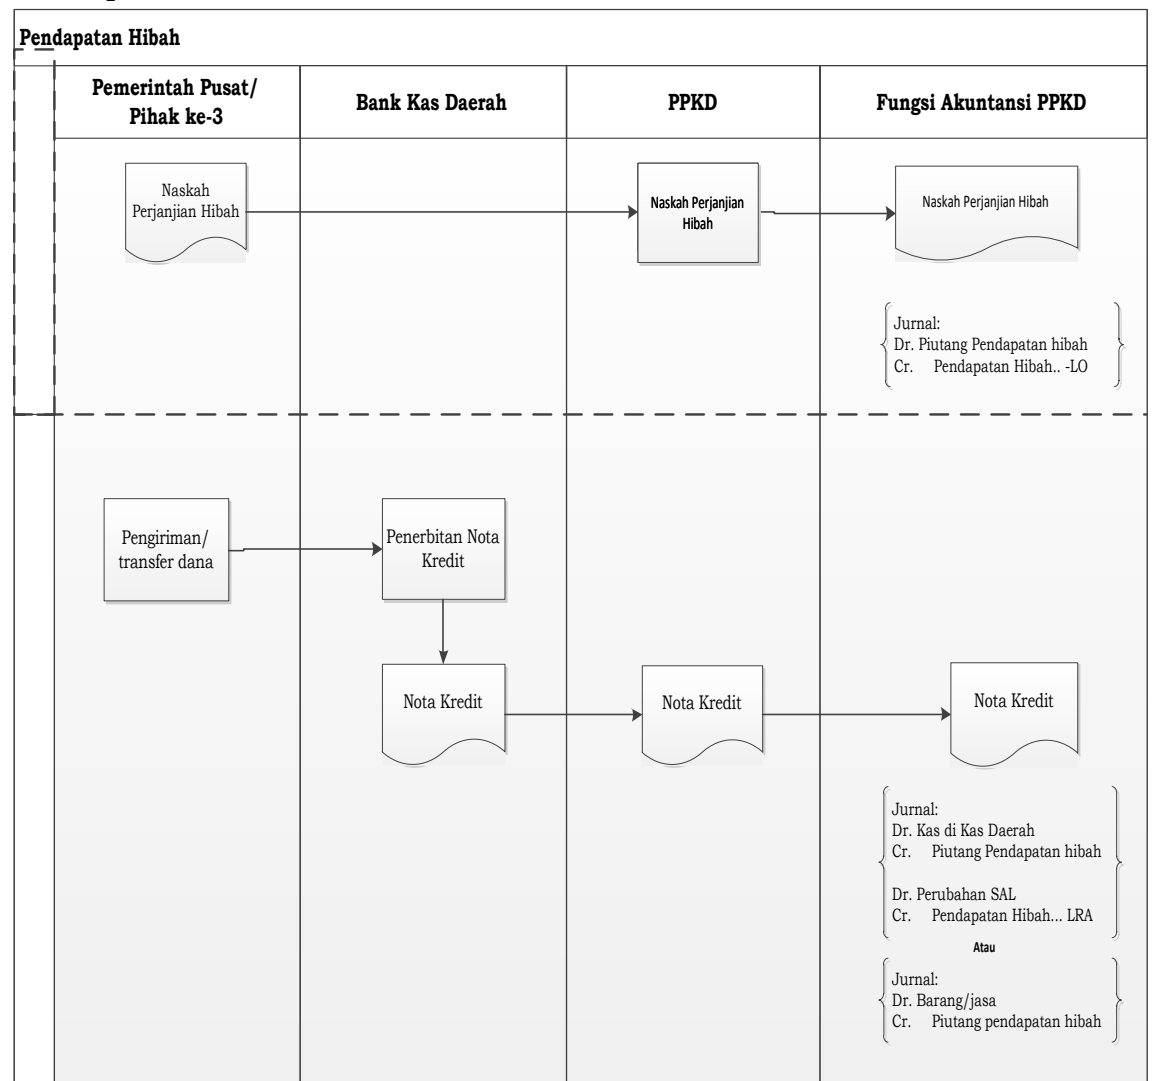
Pendapatan Hibah

Pemerintah Pusat/ Pihak ke-3

Bank Kas Daerah

PPKD

Fungsi Akuntansi PPKD

Naskah Perjanjian Hibah

Naskah Perjanjian Hibah

Naskah Perjanjian Hibah

Jurnal:
Dr. Piutang Pendapatan hibah
Cr. Pendapatan Hibah.. -LO

Pengiriman/ transfer dana

Penerbitan Nota Kredit

Nota Kredit

Nota Kredit

Nota Kredit

Jurnal:
Dr. Kas di Kas Daerah
Cr. Piutang Pendapatan hibah

Dr. Perubahan SAL
Cr. Pendapatan Hibah... LRA

Atau

Jurnal:
Dr. Barang/jasa
Cr. Piutang pendapatan hibah